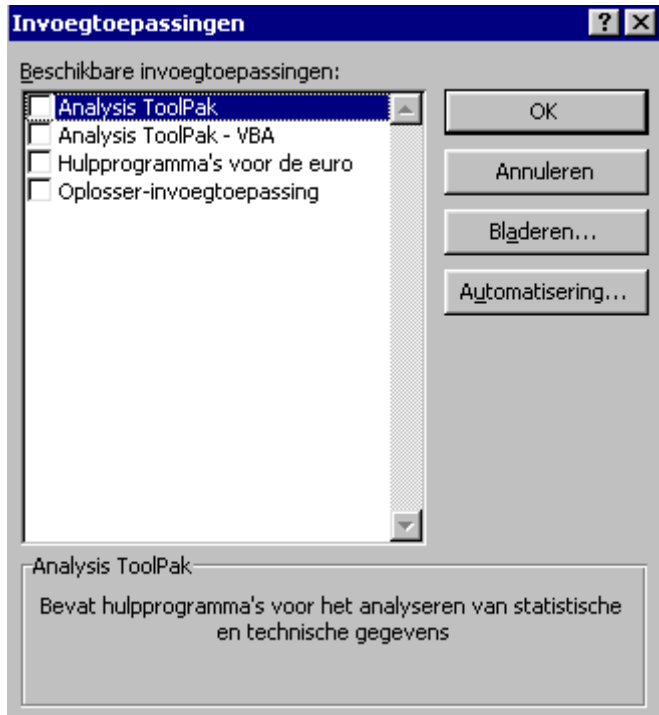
Invoegtoepassingen

?

Beschikbare invoegtoepassingen:

Analysis ToolPak
Analysis ToolPak - VBA
Hulpprogramma's voor de euro
Oplosser-invoegtoepassing

OK

Annuleren

Bladeren...

Automatisering...

Analysis ToolPak

Bevat hulpprogramma's voor het analyseren van statistische en technische gegevens